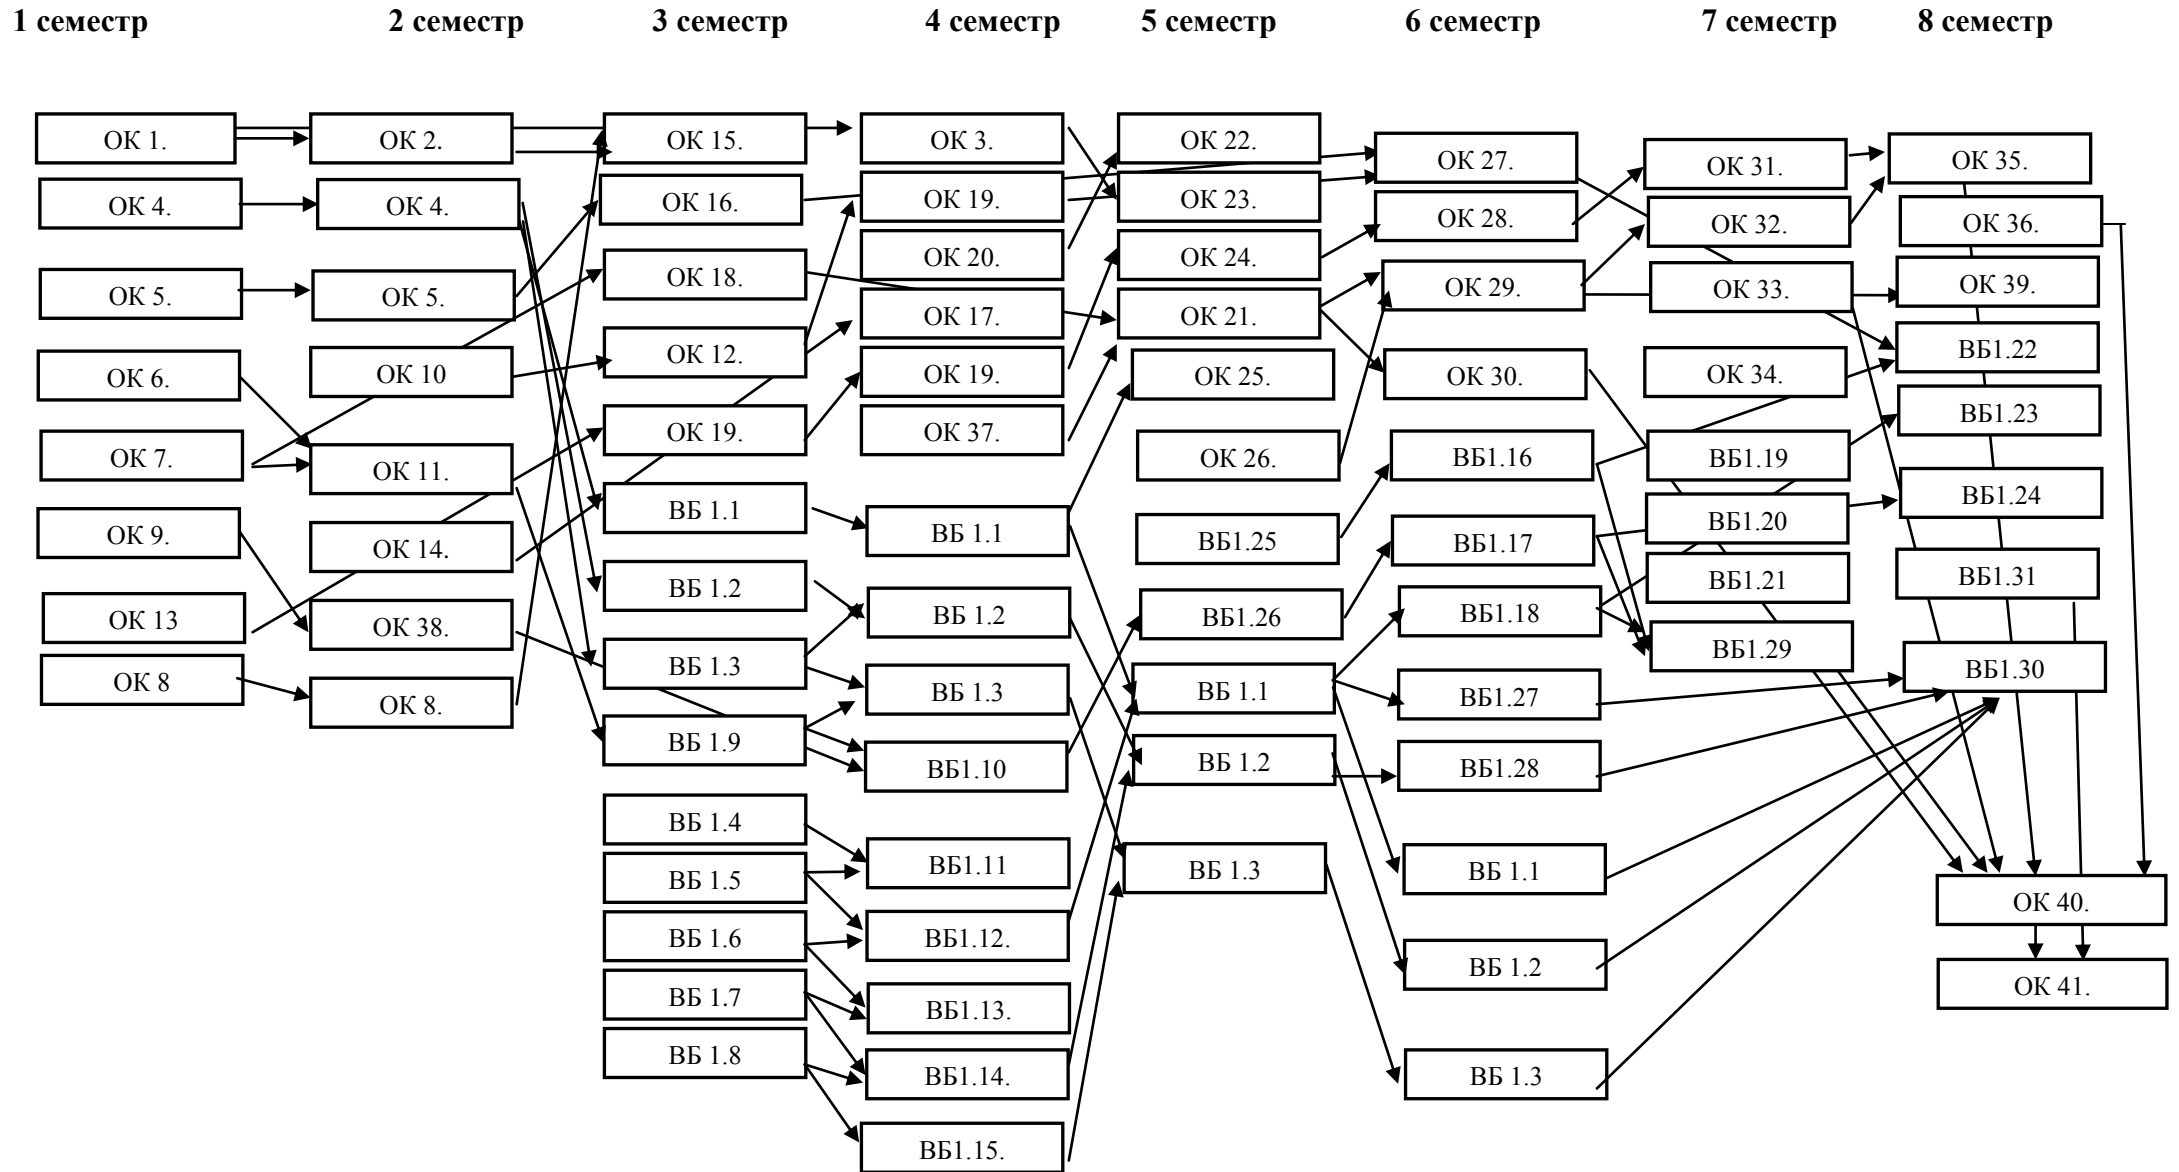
1 семестр

ОК 1.
ОК 4.
ОК 5.
ОК 6.
ОК 7.
ОК 9.
ОК 13
ОК 8

2 семестр

ОК 2.
ОК 4.
ОК 5.
ОК 10
ОК 11.
ОК 14.
ОК 38.
ОК 8.

3 семестр

ОК 15.
ОК 16.
ОК 18.
ОК 12.
ОК 19.
ВБ 1.1
ВБ 1.2
ВБ 1.3
ВБ 1.9
ВБ 1.4
ВБ 1.5
ВБ 1.6
ВБ 1.7
ВБ 1.8

4 семестр

ОК 3.
ОК 19.
ОК 20.
ОК 17.
ОК 19.
ОК 37.
ВБ 1.1
ВБ 1.2
ВБ 1.3
ВБ1.10
ВБ1.11
ВБ1.12.
ВБ1.13.
ВБ1.14.
ВБ1.15.

5 семестр

ОК 22.
ОК 23.
ОК 24.
ОК 21.
ОК 25.
ОК 26.
ВБ1.25
ВБ1.26
ВБ 1.1
ВБ 1.2
ВБ 1.3

6 семестр

ОК 27.
ОК 28.
ОК 29.
ОК 30.
ВБ1.16
ВБ1.17
ВБ1.18
ВБ1.27
ВБ1.28
ВБ 1.1
ВБ 1.2
ВБ 1.3

7 семестр

ОК 31.
ОК 32.
ОК 33.
ОК 34.
ВБ1.19
ВБ1.20
ВБ1.21
ВБ1.29

8 семестр

ОК 35.
ОК 36.
ОК 39.
ВБ1.22
ВБ1.23
ВБ1.24
ВБ1.31
ВБ1.30
ОК 40.
ОК 41.